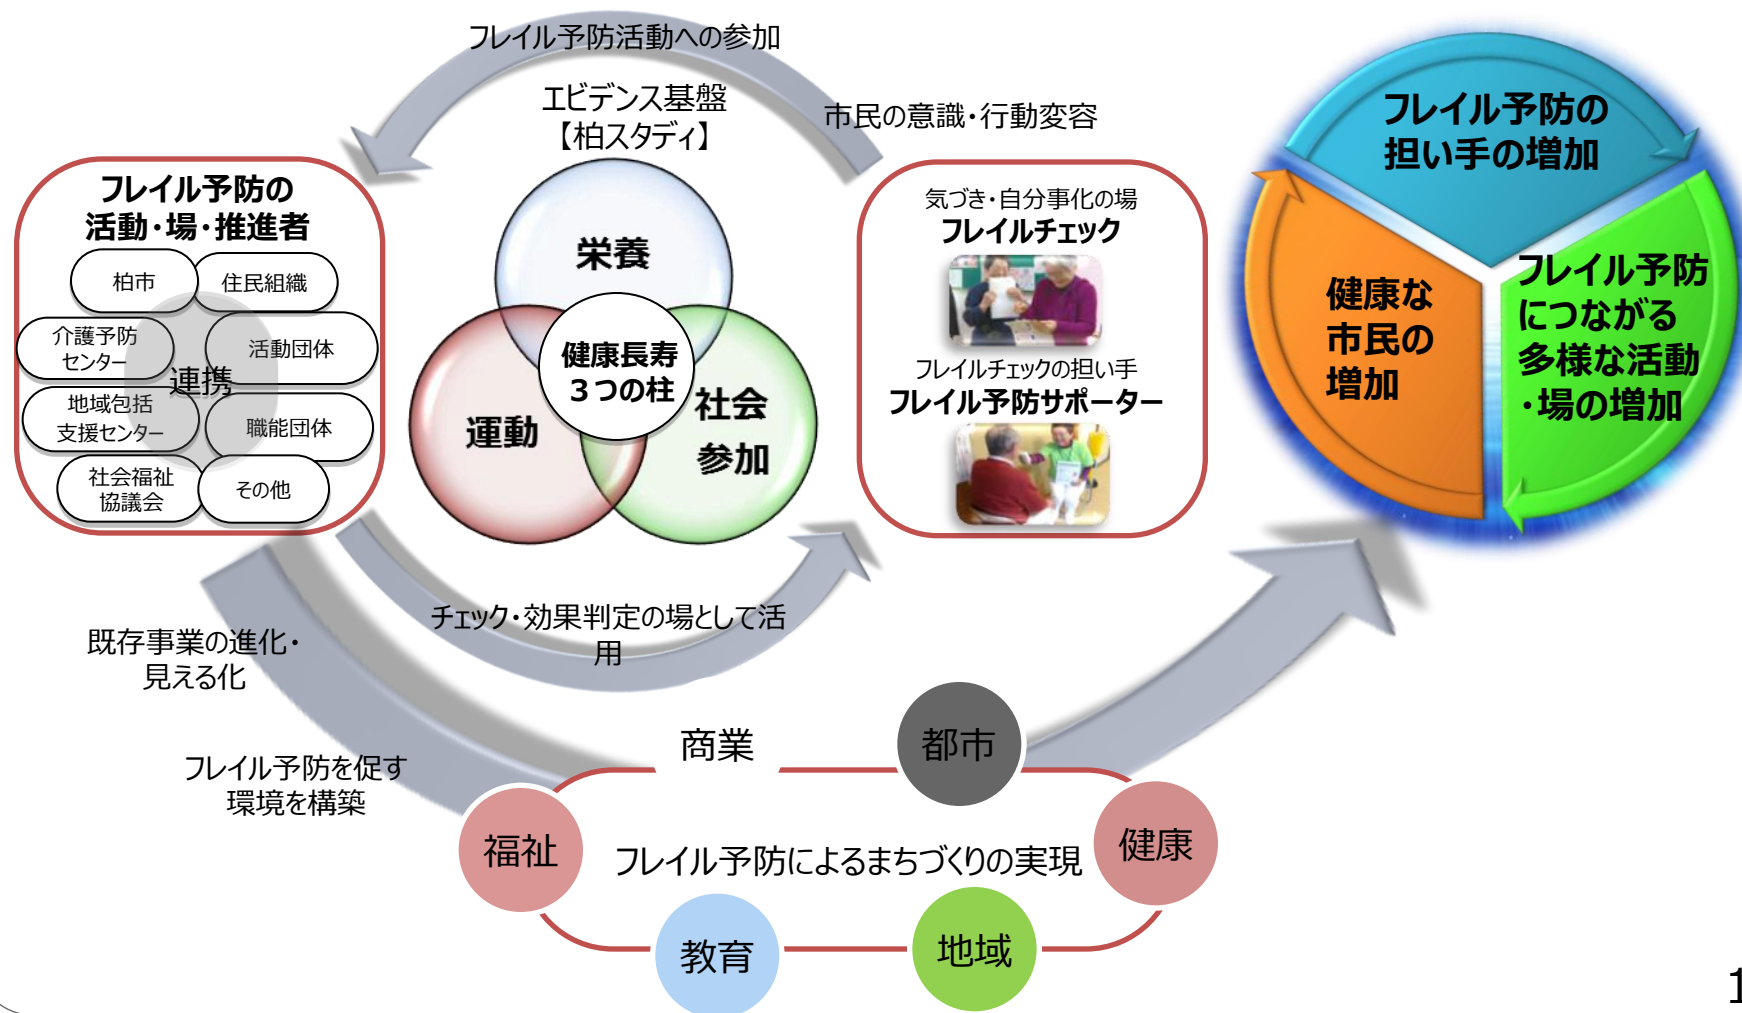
フレイル予防活動への参加

エビデンス基盤
【柏スタディ】

市民の意識・行動変容

フレイル予防の
活動・場・推進者

柏市
住民組織
介護予防センター
活動団体
連携
地域包括支援センター
職能団体
社会福祉協議会
その他

栄養
健康長寿
３つの柱
運動
社会参加

気づき・自分事化の場
フレイルチェック

フレイルチェックの担い手
フレイル予防サポーター

フレイル予防の
担い手の増加

健康な
市民の
増加

フレイル予防
につながる
多様な活動
・場の増加

チェック・効果判定の場として活用

既存事業の進化・
見える化

フレイル予防を促す
環境を構築

商業
都市
福祉
フレイル予防によるまちづくりの実現
健康
教育
地域

1